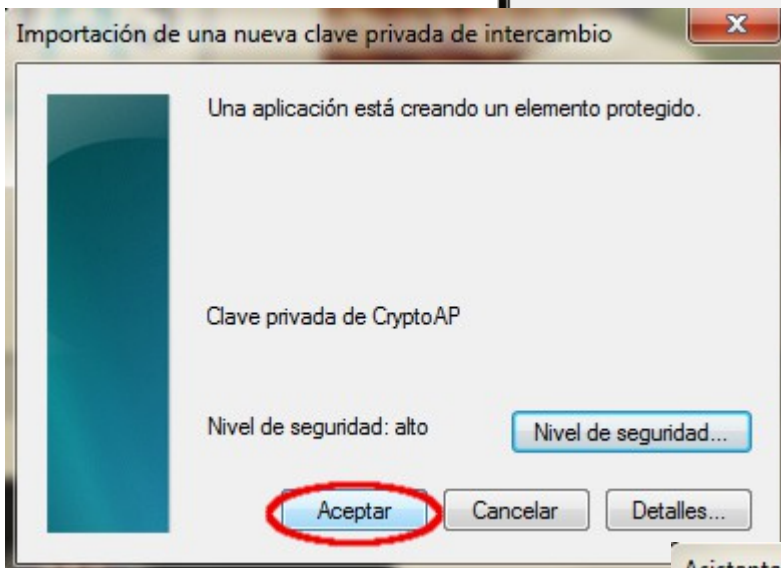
Importación de una nueva clave privada de intercambio

Una aplicación está creando un elemento protegido.

Clave privada de CryptoAP

Nivel de seguridad: alto

Nivel de seguridad...

Aceptar

Cancelar

Detalles...

Asistente